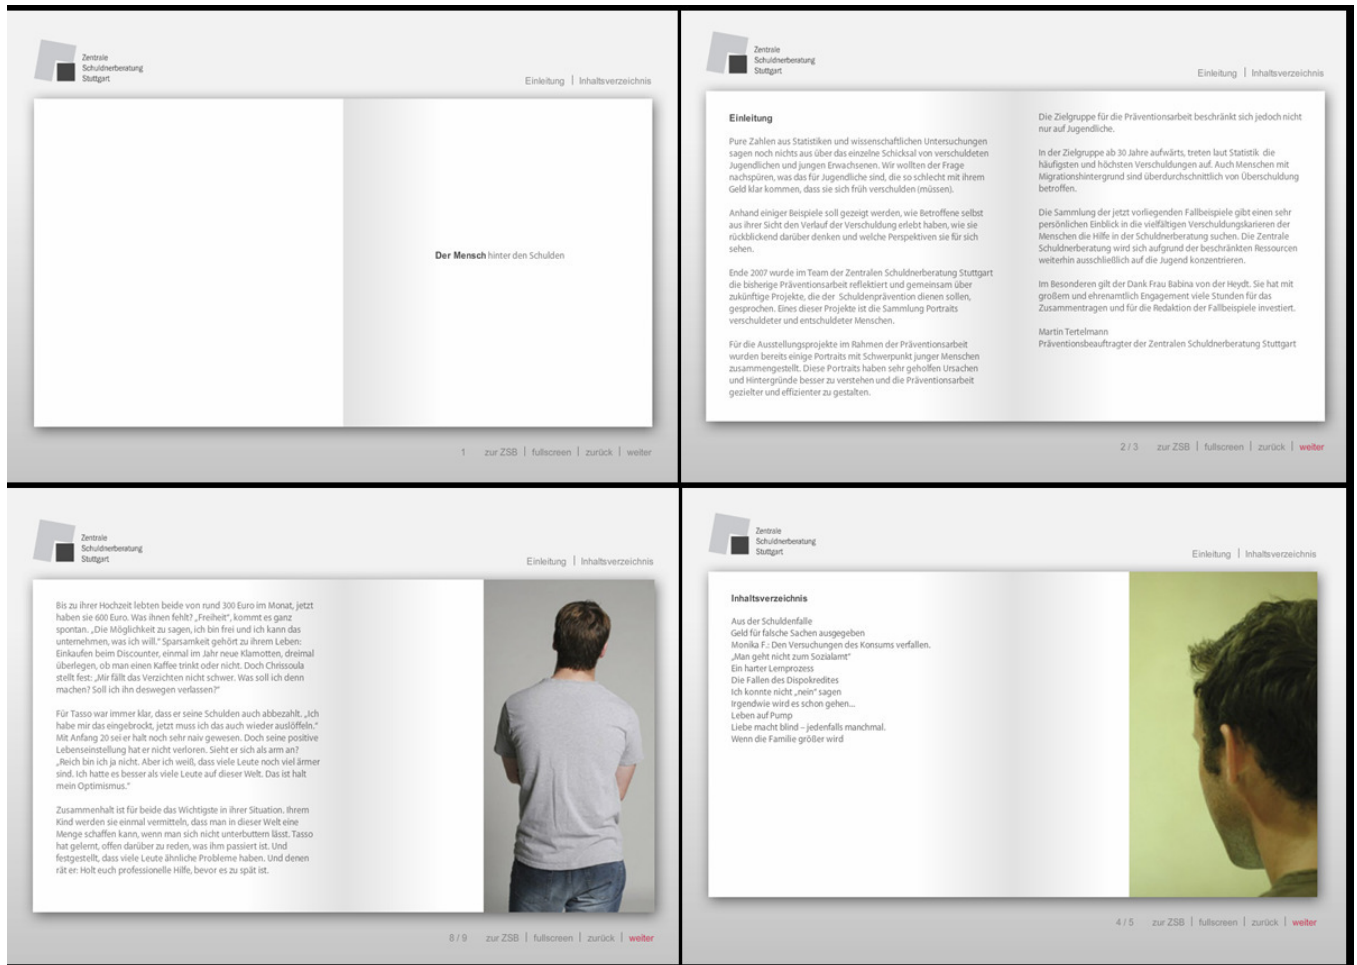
Zentrale Schuldnerberatung Stuttgart

Einleitung | Inhaltsverzeichnis

**Der Mensch** hinter den Schulden

1 zur ZSB | fullscreen | zurück | weiter

Zentrale Schuldnerberatung Stuttgart

Einleitung | Inhaltsverzeichnis

**Einleitung**

Pure Zahlen aus Statistiken und wissenschaftlichen Untersuchungen sagen noch nichts aus über das einzelne Schicksal von verschuldeten Jugendlichen und jungen Erwachsenen. Wir wollten der Frage nachspüren, was das für Jugendliche sind, die so schlecht mit ihrem Geld klar kommen, dass sie sich früh verschulden (müssen).

Anhand einiger Beispiele soll gezeigt werden, wie Betroffene selbst aus ihrer Sicht den Verlauf der Verschuldung erlebt haben, wie sie rückblickend darüber denken und welche Perspektiven sie für sich sehen.

Ende 2007 wurde im Team der Zentralen Schuldnerberatung Stuttgart die bisherige Präventionsarbeit reflektiert und gemeinsam über zukünftige Projekte, die der Schuldenprävention dienen sollen, gesprochen. Eines dieser Projekte ist die Sammlung Portraits verschuldeter und entschuldeter Menschen.

Für die Ausstellungsprojekte im Rahmen der Präventionsarbeit wurden bereits einige Portraits mit Schwerpunkt junger Menschen zusammengestellt. Diese Portraits haben sehr geholfen Ursachen und Hintergründe besser zu verstehen und die Präventionsarbeit gezielter und effizienter zu gestalten.

Die Zielgruppe für die Präventionsarbeit beschränkt sich jedoch nicht nur auf Jugendliche.

In der Zielgruppe ab 30 Jahre aufwärts, treten laut Statistik die häufigsten und höchsten Verschuldungen auf. Auch Menschen mit Migrationshintergrund sind überdurchschnittlich von Überschuldung betroffen.

Die Sammlung der jetzt vorliegenden Fallbeispiele gibt einen sehr persönlichen Einblick in die vielfältigen Verschuldungskarieren der Menschen die Hilfe in der Schuldnerberatung suchen. Die Zentrale Schuldnerberatung wird sich aufgrund der beschränkten Ressourcen weiterhin ausschließlich auf die Jugend konzentrieren.

Im Besonderen gilt der Dank Frau Babina von der Heydt. Sie hat mit großem und ehrenamtlich Engagement viele Stunden für das Zusammentragen und für die Redaktion der Fallbeispiele investiert.

Martin Tertelmann
Präventionsbeauftragter der Zentralen Schuldnerberatung Stuttgart

2 / 3 zur ZSB | fullscreen | zurück | weiter

Zentrale Schuldnerberatung Stuttgart

Einleitung | Inhaltsverzeichnis

Bis zu ihrer Hochzeit lebten beide von rund 300 Euro im Monat, jetzt haben sie 600 Euro. Was ihnen fehlt? „Freiheit", kommt es ganz spontan. „Die Möglichkeit zu sagen, ich bin frei und ich kann das unternehmen, was ich will." Sparsamkeit gehört zu ihrem Leben: Einkaufen beim Discounter, einmal im Jahr neue Klamotten, dreimal überlegen, ob man einen Kaffee trinkt oder nicht. Doch Chrissoula stellt fest: „Mir fällt das Verzichten nicht schwer. Was soll ich denn machen? Soll ich ihn deswegen verlassen?"

Für Tasso war immer klar, dass er seine Schulden auch abbezahlt. „Ich habe mir das eingebrockt, jetzt muss ich das auch wieder auslöffeln." Mit Anfang 20 sei er halt noch sehr naiv gewesen. Doch seine positive Lebenseinstellung hat er nicht verloren. Sieht er sich als arm an? „Reich bin ich ja nicht. Aber ich weiß, dass viele Leute noch viel ärmer sind. Ich hatte es besser als viele Leute auf dieser Welt. Das ist halt mein Optimismus."

Zusammenhalt ist für beide das Wichtigste in ihrer Situation. Ihrem Kind werden sie einmal vermitteln, dass man in dieser Welt eine Menge schaffen kann, wenn man sich nicht unterbuttern lässt. Tasso hat gelernt, offen darüber zu reden, was ihm passiert ist. Und festgestellt, dass viele Leute ähnliche Probleme haben. Und denen rät er: Holt euch professionelle Hilfe, bevor es zu spät ist.

8 / 9 zur ZSB | fullscreen | zurück | weiter

Zentrale Schuldnerberatung Stuttgart

Einleitung | Inhaltsverzeichnis

**Inhaltsverzeichnis**

Aus der Schuldenfalle
Geld für falsche Sachen ausgegeben
Monika F.: Den Versuchungen des Konsums verfallen.
„Man geht nicht zum Sozialamt"
Ein harter Lernprozess
Die Fallen des Dispokredites
Ich konnte nicht „nein" sagen
Irgendwie wird es schon gehen...
Leben auf Pump
Liebe macht blind – jedenfalls manchmal.
Wenn die Familie größer wird

4 / 5 zur ZSB | fullscreen | zurück | weiter